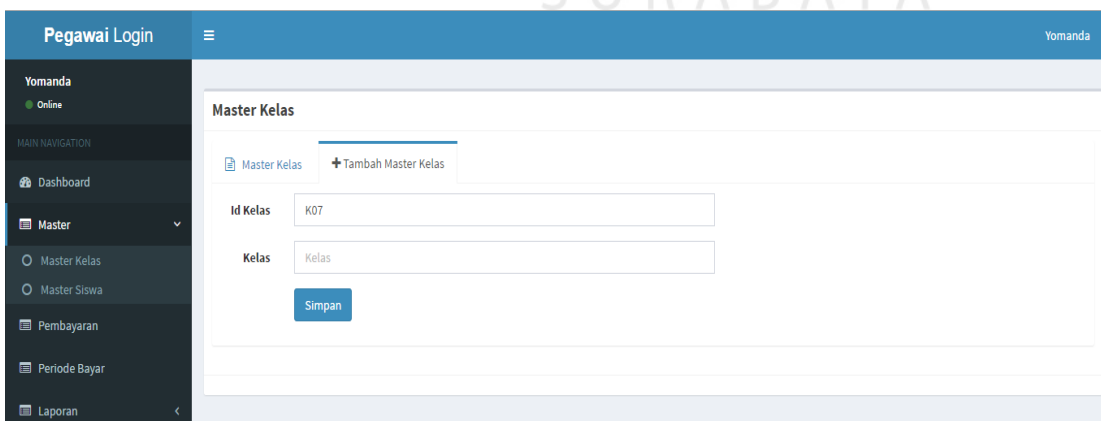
Pegawai Login

Yomanda

Yomanda
Online

MAIN NAVIGATION

Dashboard

Master

Master Kelas

Master Siswa

Pembayaran

Periode Bayar

Laporan

S U R A B A Y A

Master Kelas

Master Kelas

Tambah Master Kelas

Id Kelas K07

Kelas Kelas

Simpan